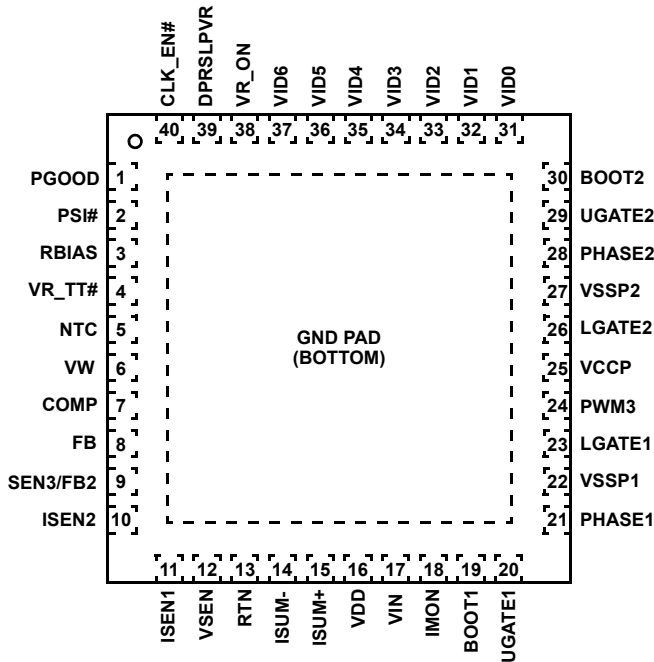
CLK_EN#
DPRSLPVR
VR_ON
VID6
VID5
VID4
VID3
VID2
VID1
VID0

40 39 38 37 36 35 34 33 32 31

PGOOD 1
PSI# 2
RBIAS 3
VR_TT# 4
NTC 5
VW 6
COMP 7
FB 8
SEN3/FB2 9
ISEN2 10

30 BOOT2
29 UGATE2
28 PHASE2
27 VSSP2
26 LGATE2
25 VCCP
24 PWM3
23 LGATE1
22 VSSP1
21 PHASE1

GND PAD
(BOTTOM)

11 12 13 14 15 16 17 18 19 20

ISEN1
VSEN
RTN
ISUM-
ISUM+
VDD
VIN
IMON
BOOT1
UGATE1